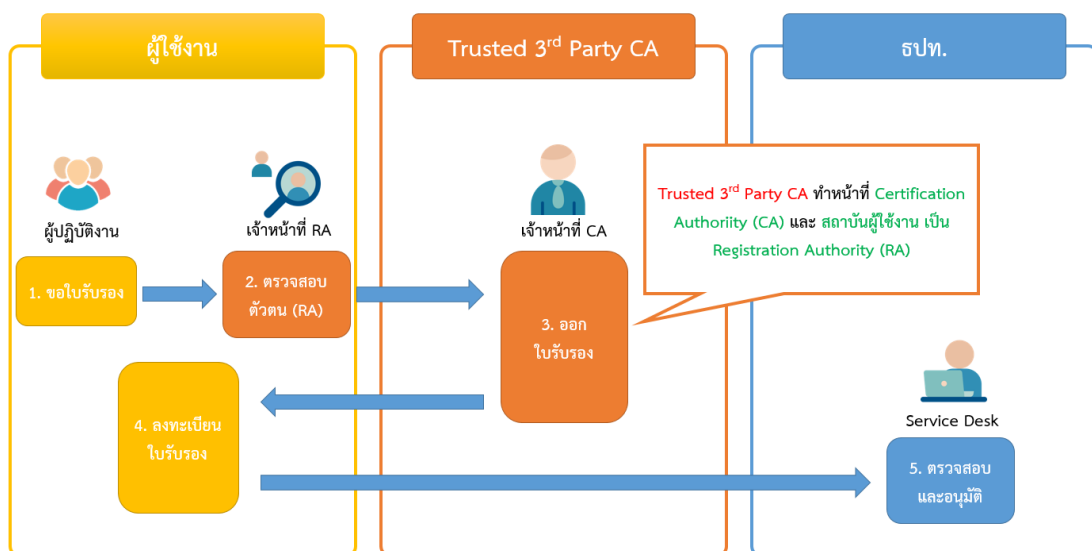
ผู้ใช้งาน

Trusted 3$^{rd}$ Party CA

ธปท.

ผู้ปฏิบัติงาน

เจ้าหน้าที่ RA

เจ้าหน้าที่ CA

Trusted 3$^{rd}$ Party CA ทำหน้าที่ Certification Authoriity (CA) และ สถาบันผู้ใช้งาน เป็น Registration Authority (RA)

1. ขอใบรับรอง

2. ตรวจสอบตัวตน (RA)

3. ออกใบรับรอง

4. ลงทะเบียนใบรับรอง

Service Desk

5. ตรวจสอบและอนุมัติ